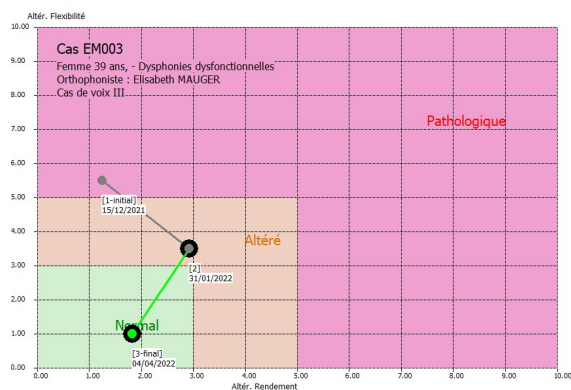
Altér. Flexibilité

10.00
9.00
8.00
7.00
6.00
5.00
4.00
3.00
2.00
1.00
0.00

Cas EM003
Femme 39 ans, - Dysphonies dysfonctionnelles
Orthophoniste : Elisabeth MAUGER
Cas de voix III

Pathologique

[1-initial]
15/12/2021

Altéré

[2]
31/01/2022

Normal

[3-final]
04/04/2022

0.00 1.00 2.00 3.00 4.00 5.00 6.00 7.00 8.00 9.00 10.00
Altér. Rendement